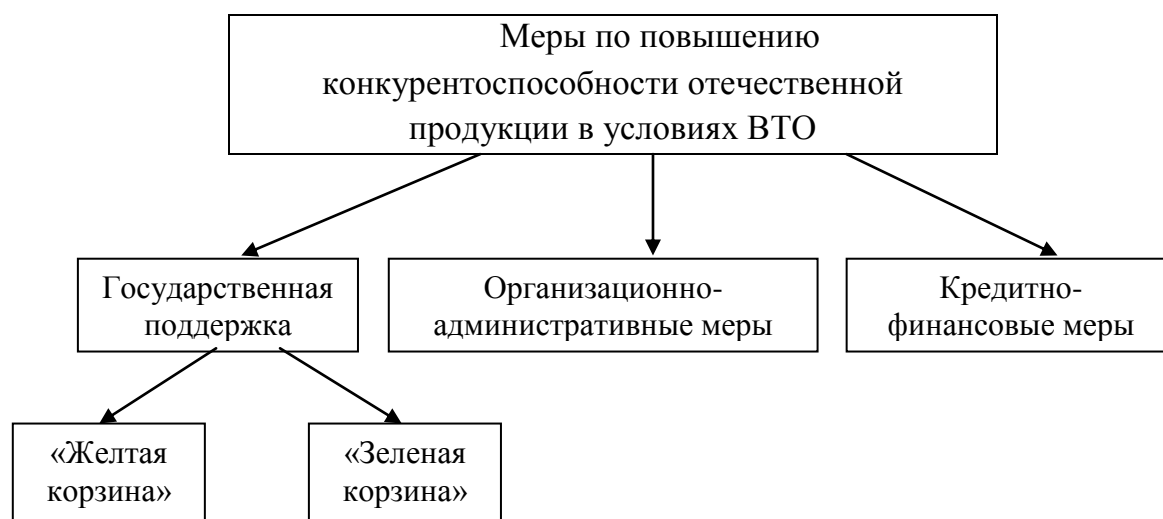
Меры по повышению конкурентоспособности отечественной продукции в условиях ВТО

Государственная поддержка

Организационно-административные меры

Кредитно-финансовые меры

«Желтая корзина»

«Зеленая корзина»